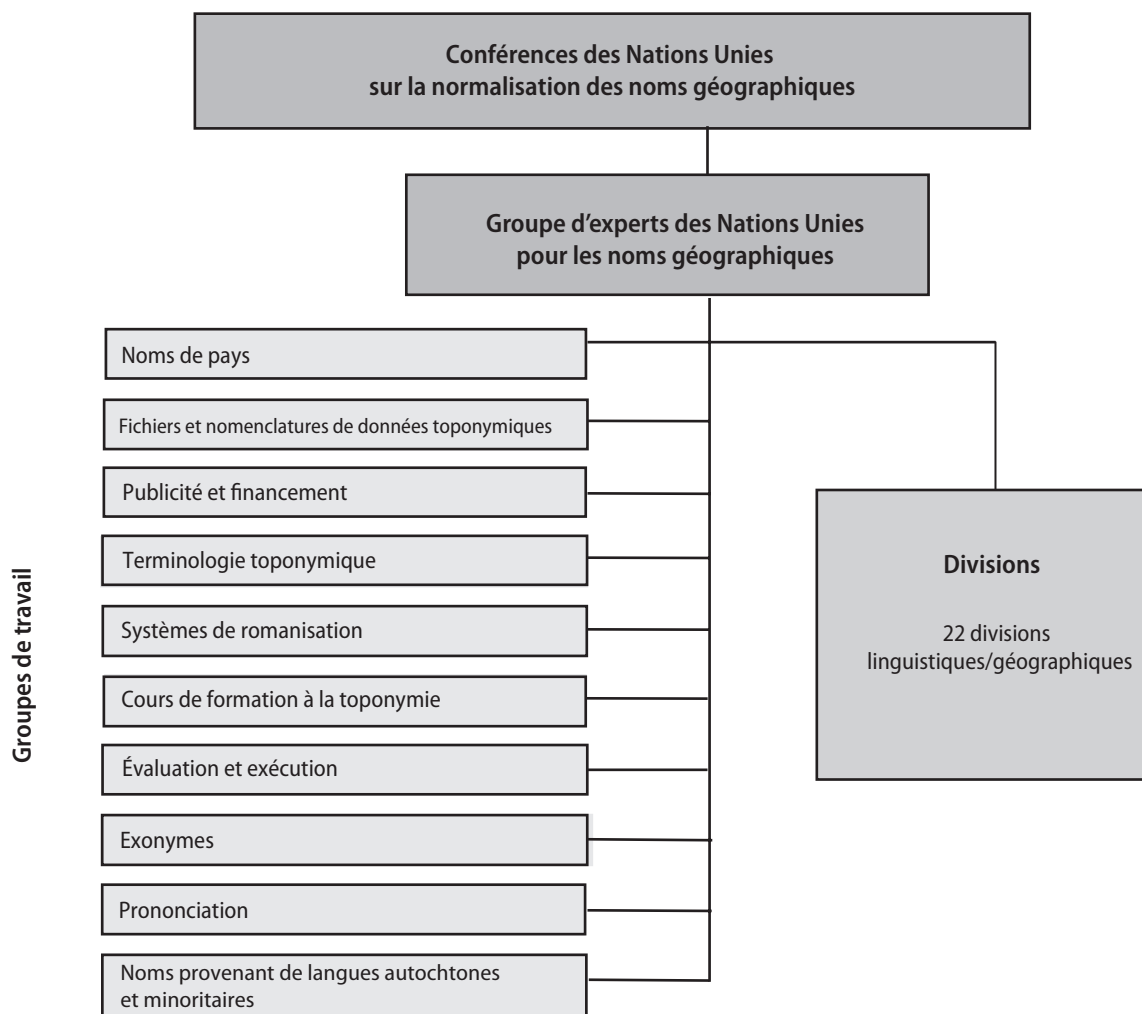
Conférences des Nations Unies sur la normalisation des noms géographiques

Groupe d'experts des Nations Unies pour les noms géographiques

Groupes de travail

Noms de pays

Fichiers et nomenclatures de données toponymiques

Publicité et financement

Terminologie toponymique

Systèmes de romanisation

Cours de formation à la toponymie

Évaluation et exécution

Exonymes

Prononciation

Noms provenant de langues autochtones et minoritaires

Divisions

22 divisions linguistiques/géographiques